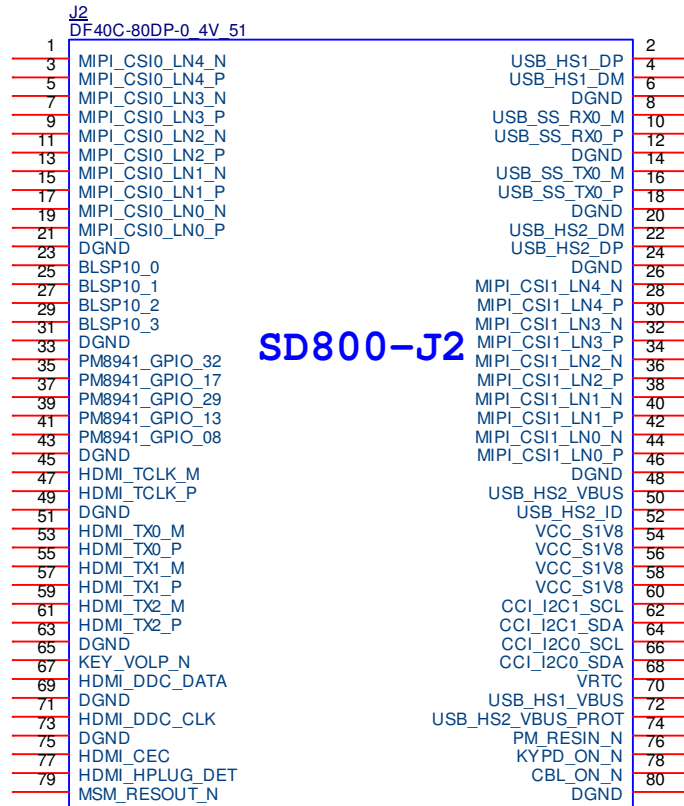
J2
DF40C-80DP-0_4V_51

SD800-J2

| Pin | Left signal | Right signal | Pin |
|---|---|---|---|
| 1 | | | 2 |
| 3 | MIPI_CSI0_LN4_N | USB_HS1_DP | 4 |
| 5 | MIPI_CSI0_LN4_P | USB_HS1_DM | 6 |
| 7 | MIPI_CSI0_LN3_N | DGND | 8 |
| 9 | MIPI_CSI0_LN3_P | USB_SS_RX0_M | 10 |
| 11 | MIPI_CSI0_LN2_N | USB_SS_RX0_P | 12 |
| 13 | MIPI_CSI0_LN2_P | DGND | 14 |
| 15 | MIPI_CSI0_LN1_N | USB_SS_TX0_M | 16 |
| 17 | MIPI_CSI0_LN1_P | USB_SS_TX0_P | 18 |
| 19 | MIPI_CSI0_LN0_N | DGND | 20 |
| 21 | MIPI_CSI0_LN0_P | USB_HS2_DM | 22 |
| 23 | DGND | USB_HS2_DP | 24 |
| 25 | BLSP10_0 | DGND | 26 |
| 27 | BLSP10_1 | MIPI_CSI1_LN4_N | 28 |
| 29 | BLSP10_2 | MIPI_CSI1_LN4_P | 30 |
| 31 | BLSP10_3 | MIPI_CSI1_LN3_N | 32 |
| 33 | DGND | MIPI_CSI1_LN3_P | 34 |
| 35 | PM8941_GPIO_32 | MIPI_CSI1_LN2_N | 36 |
| 37 | PM8941_GPIO_17 | MIPI_CSI1_LN2_P | 38 |
| 39 | PM8941_GPIO_29 | MIPI_CSI1_LN1_N | 40 |
| 41 | PM8941_GPIO_13 | MIPI_CSI1_LN1_P | 42 |
| 43 | PM8941_GPIO_08 | MIPI_CSI1_LN0_N | 44 |
| 45 | DGND | MIPI_CSI1_LN0_P | 46 |
| 47 | HDMI_TCLK_M | DGND | 48 |
| 49 | HDMI_TCLK_P | USB_HS2_VBUS | 50 |
| 51 | DGND | USB_HS2_ID | 52 |
| 53 | HDMI_TX0_M | VCC_S1V8 | 54 |
| 55 | HDMI_TX0_P | VCC_S1V8 | 56 |
| 57 | HDMI_TX1_M | VCC_S1V8 | 58 |
| 59 | HDMI_TX1_P | VCC_S1V8 | 60 |
| 61 | HDMI_TX2_M | CCI_I2C1_SCL | 62 |
| 63 | HDMI_TX2_P | CCI_I2C1_SDA | 64 |
| 65 | DGND | CCI_I2C0_SCL | 66 |
| 67 | KEY_VOLP_N | CCI_I2C0_SDA | 68 |
| 69 | HDMI_DDC_DATA | VRTC | 70 |
| 71 | DGND | USB_HS1_VBUS | 72 |
| 73 | HDMI_DDC_CLK | USB_HS2_VBUS_PROT | 74 |
| 75 | DGND | PM_RESIN_N | 76 |
| 77 | HDMI_CEC | KYPD_ON_N | 78 |
| 79 | HDMI_HPLUG_DET | CBL_ON_N | 80 |
| | MSM_RESOUT_N | DGND | |